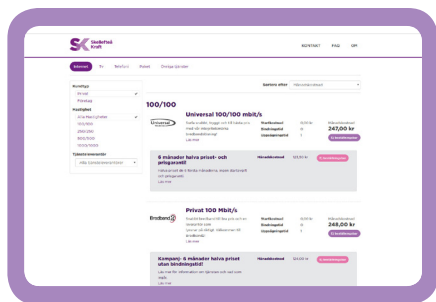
SK Skellefteå Kraft

KONTAKT FAQ

Bredband TV Telefoni Paket Övriga tjänster

Sortera efter Månadskostnad

Kundtyp
Privat
Företag

Hastighet
Alla Hastigheter
100/100
250/250
500/500
1000/1000

Tjänsteleverantör
Alla Leverantörer

100/100

Universal

Universal 100/100 mbit/s

Startkostnad
Bindningstid
Uppsägningstid

247,00 kr

Läs mer

6 månader halva priset- och prisgaranti!

Månadskostnad

Läs mer

Bredband2

Privat 100 Mbit/s

Startkostnad
Bindningstid
Uppsägningstid

248,00 kr

Läs mer

Kampanj: 6 månader halva priset utan bindningstid!

Månadskostnad

Läs mer